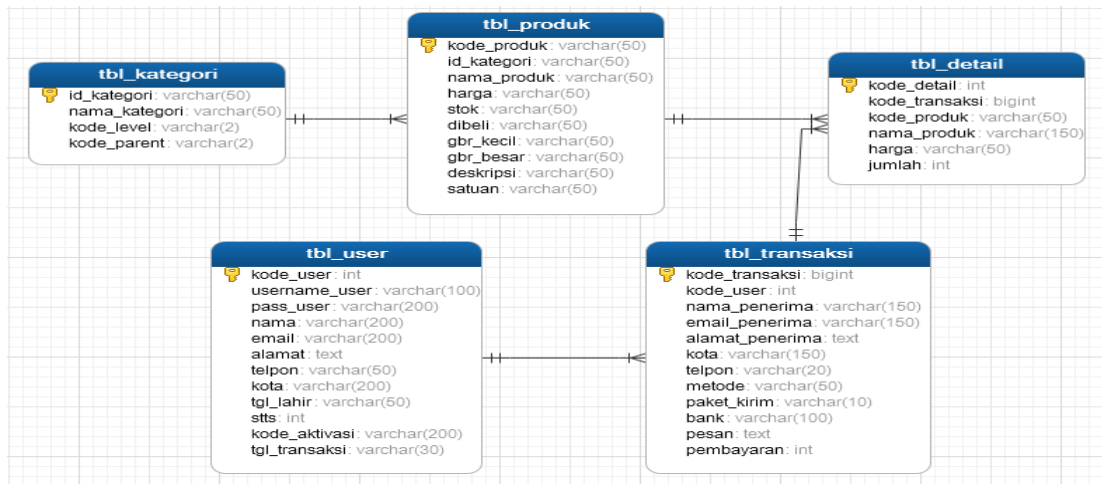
tbl_kategori
id_kategori : varchar(50)
nama_kategori : varchar(50)
kode_level : varchar(2)
kode_parent : varchar(2)

tbl_produk
kode_produk : varchar(50)
id_kategori : varchar(50)
nama_produk : varchar(50)
harga : varchar(50)
stok : varchar(50)
dibeli : varchar(50)
gbr_kecil : varchar(50)
gbr_besar : varchar(50)
deskripsi : varchar(50)
satuan : varchar(50)

tbl_detail
kode_detail : int
kode_transaksi : bigint
kode_produk : varchar(50)
nama_produk : varchar(150)
harga : varchar(50)
jumlah : int

tbl_user
kode_user : int
username_user : varchar(100)
pass_user : varchar(200)
nama : varchar(200)
email : varchar(200)
alamat : text
telpon : varchar(50)
kota : varchar(200)
tgl_lahir : varchar(50)
stts : int
kode_aktivasi : varchar(200)
tgl_transaksi : varchar(30)

tbl_transaksi
kode_transaksi : bigint
kode_user : int
nama_penerima : varchar(150)
email_penerima : varchar(150)
alamat_penerima : text
kota : varchar(150)
telpon : varchar(20)
metode : varchar(50)
paket_kirim : varchar(10)
bank : varchar(100)
pesan : text
pembayaran : int